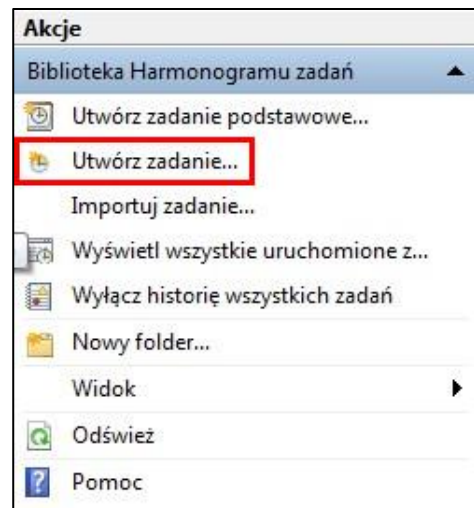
Akcje
Biblioteka Harmonogramu zadań
Utwórz zadanie podstawowe...
Utwórz zadanie...
Importuj zadanie...
Wyświetl wszystkie uruchomione z...
Wyłącz historię wszystkich zadań
Nowy folder...
Widok
Odśwież
Pomoc